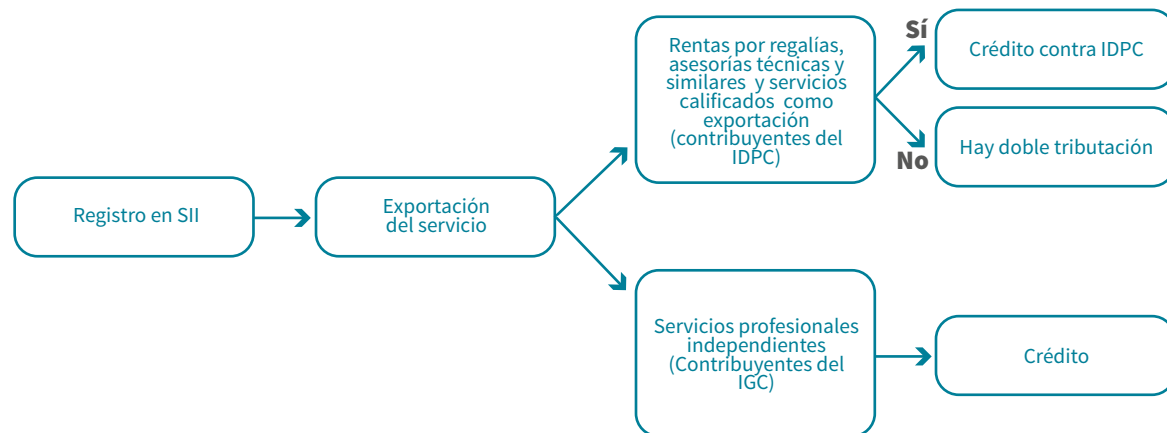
Registro en SII

Exportación del servicio

Rentas por regalías, asesorías técnicas y similares y servicios calificados como exportación (contribuyentes del IDPC)

Sí

Crédito contra IDPC

No

Hay doble tributación

Servicios profesionales independientes (Contribuyentes del IGC)

Crédito